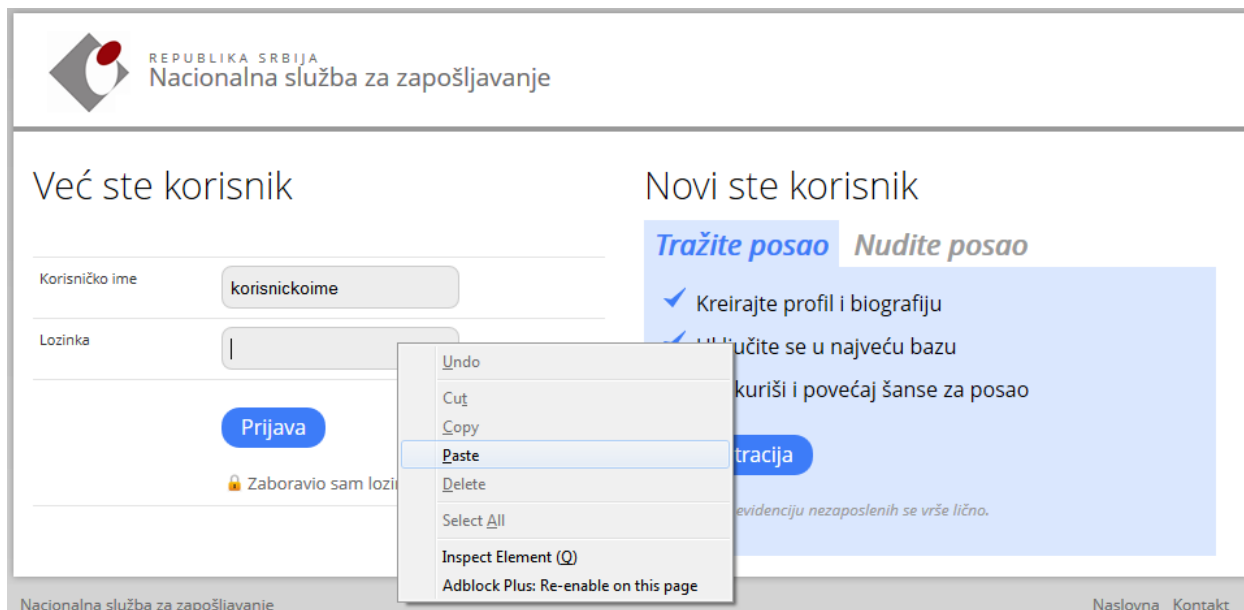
REPUBLIKA SRBIJA
Nacionalna služba za zapošljavanje

Već ste korisnik

Korisničko ime
korisnickoime

Lozinka

Prijava

Zaboravio sam lozin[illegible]

Undo
Cut
Copy
Paste
Delete
Select All
Inspect Element (Q)
Adblock Plus: Re-enable on this page

Novi ste korisnik

Tražite posao Nudite posao

Kreirajte profil i biografiju
U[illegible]ljučite se u najveću bazu
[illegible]kuriši i povećaj šanse za posao

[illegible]tracija

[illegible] evidenciju nezaposlenih se vrše lično.

Nacionalna služba za zapošljavanje
Naslovna Kontakt